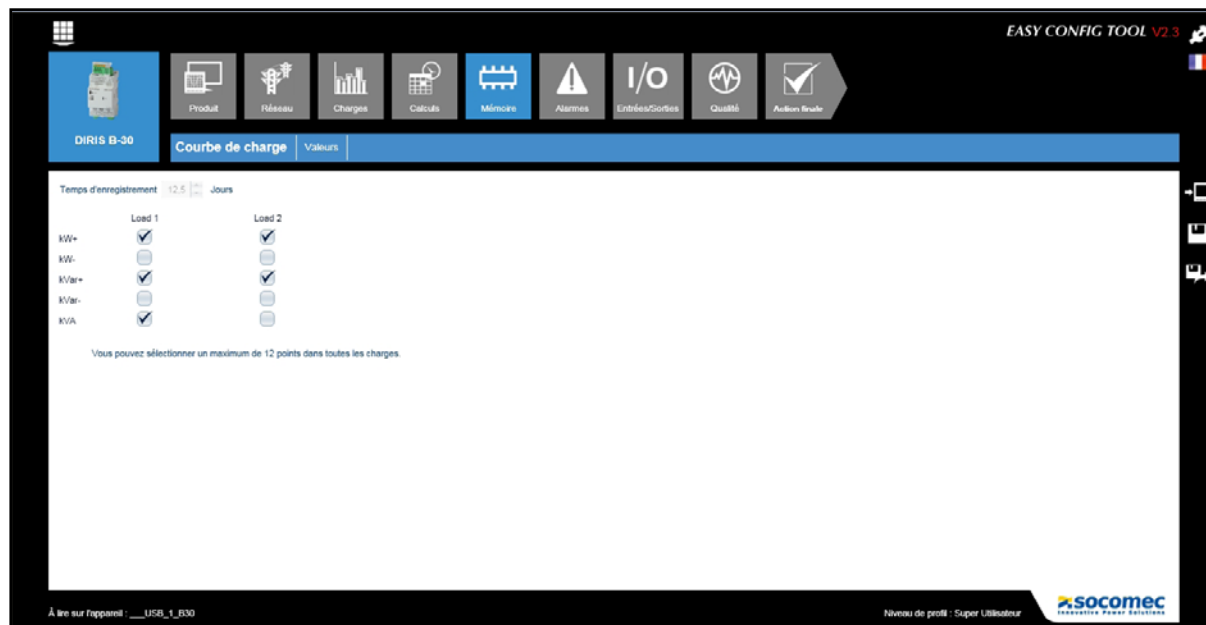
EASY CONFIG TOOL V2.3

DIRIS B-30

Produit
Réseau
Charges
Calculs
Mémoire
Alarmes
I/O
Entrées/Sorties
Qualité
Action finale

Courbe de charge
Valeurs

Temps d'enregistrement 12.5 Jours

| | Load 1 | Load 2 |
|---|---|---|
| kW+ | ☑ | ☑ |
| kW- | ☐ | ☐ |
| kVar+ | ☑ | ☑ |
| kVar- | ☐ | ☐ |
| kVA | ☑ | ☐ |

Vous pouvez sélectionner un maximum de 12 points dans toutes les charges.

À lire sur l'appareil : ___USB_1_B30

Niveau de profil : Super Utilisateur

socomec
Innovative Power Solutions